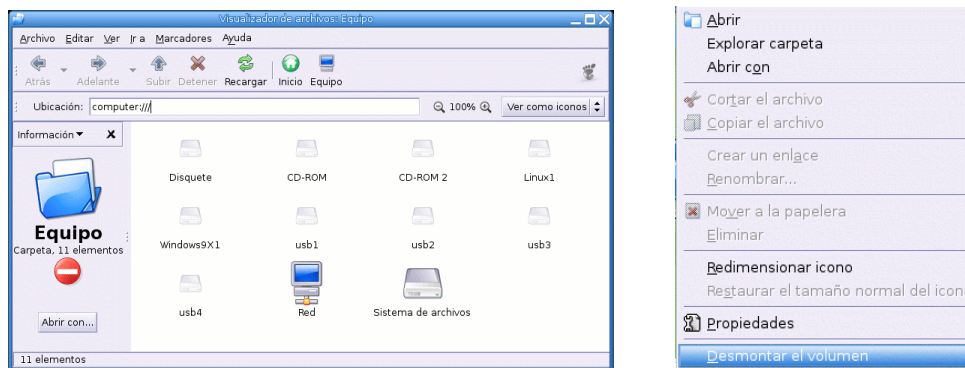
Visualizador de archivos: Equipo

Archivo Editar Ver Ir a Marcadores Ayuda

Atrás Adelante Subir Detener Recargar Inicio Equipo

Ubicación: computer:///

100%

Ver como iconos

Información

Equipo
Carpeta, 11 elementos

Abrir con...

Disquete CD-ROM CD-ROM 2 Linux1

Windows9X1 usb1 usb2 usb3

usb4 Red Sistema de archivos

11 elementos

Abrir
Explorar carpeta
Abrir con

Cortar el archivo
Copiar el archivo

Crear un enlace
Renombrar...

Mover a la papelera
Eliminar

Redimensionar icono
Restaurar el tamaño normal del icono

Propiedades

Desmontar el volumen